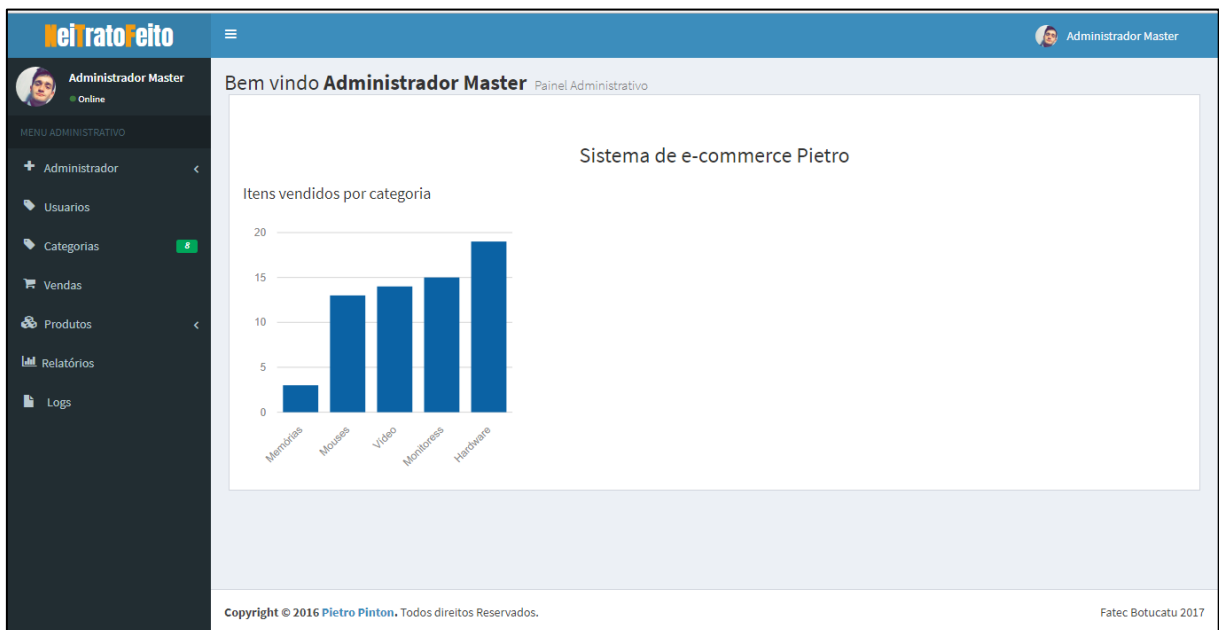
NeiTratoFeito

≡

Administrador Master

Administrador Master
Online

MENU ADMINISTRATIVO

Administrador

Usuarios

Categorias 8

Vendas

Produtos

Relatórios

Logs

Bem vindo **Administrador Master** Painel Administrativo

Sistema de e-commerce Pietro

Itens vendidos por categoria

20
15
10
5
0

Memórias
Mouses
Video
Monitoress
Hardware

Copyright © 2016 Pietro Pinton. Todos direitos Reservados.

Fatec Botucatu 2017